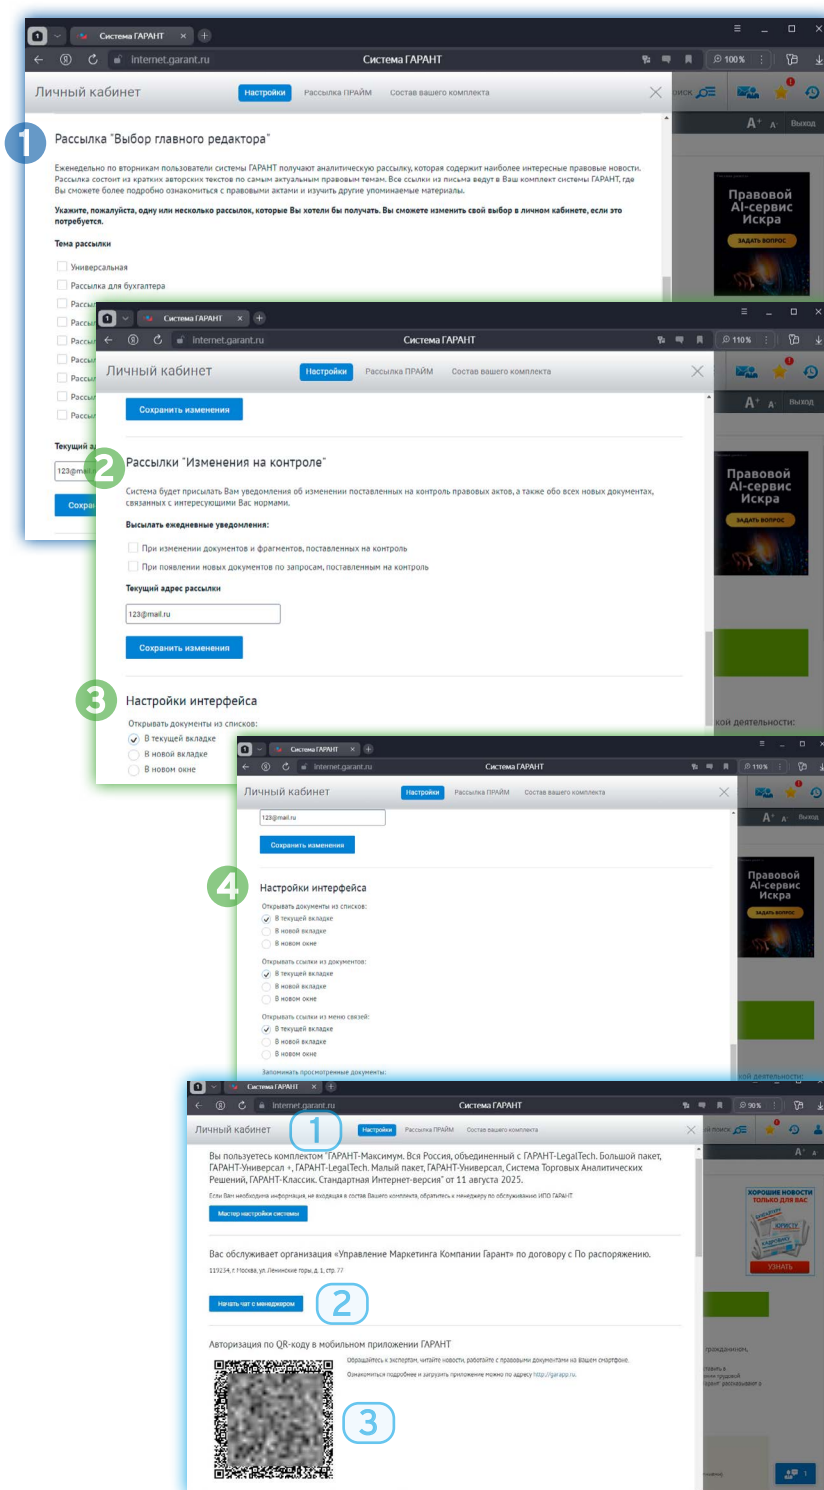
1

Система ГАРАНТ

internet.garant.ru

Система ГАРАНТ

100%

Личный кабинет

Настройки

Рассылка ПРАЙМ

Состав вашего комплекта

Выход

Рассылка "Выбор главного редактора"

Еженедельно по вторникам пользователи системы ГАРАНТ получают аналитическую рассылку, которая содержит наиболее интересные правовые новости. Рассылка состоит из кратких авторских текстов по самым актуальным правовым темам. Все ссылки из письма ведут в Ваш комплект системы ГАРАНТ, где Вы сможете более подробно ознакомиться с правовыми актами и изучить другие упоминаемые материалы.

Укажите, пожалуйста, одну или несколько рассылок, которые Вы хотели бы получать. Вы сможете изменить свой выбор в личном кабинете, если это потребуется.

Тема рассылки

Универсальная

Рассылка для бухгалтера

Правовой AI-сервис Искра

ЗАДАТЬ ВОПРОС

Текущий а

123@mail.ru

Сохра

Система ГАРАНТ

internet.garant.ru

Система ГАРАНТ

110%

Личный кабинет

Настройки

Рассылка ПРАЙМ

Состав вашего комплекта

Сохранить изменения

2

Рассылки "Изменения на контроле"

Система будет присылать Вам уведомления об изменении поставленных на контроль правовых актов, а также обо всех новых документах, связанных с интересующими Вас нормами.

Высылать ежедневные уведомления:

При изменении документов и фрагментов, поставленных на контроль

При появлении новых документов по запросам, поставленным на контроль

Текущий адрес рассылки

123@mail.ru

Сохранить изменения

3

Настройки интерфейса

Открывать документы из списков:

В текущей вкладке

В новой вкладке

В новом окне

Правовой AI-сервис Искра

ЗАДАТЬ ВОПРОС

кой деятельности:

Система ГАРАНТ

internet.garant.ru

Система ГАРАНТ

110%

Личный кабинет

Настройки

Рассылка ПРАЙМ

Состав вашего комплекта

123@mail.ru

Сохранить изменения

4

Настройки интерфейса

Открывать документы из списков:

В текущей вкладке

В новой вкладке

В новом окне

Открывать ссылки из документов:

В текущей вкладке

В новой вкладке

В новом окне

Открывать ссылки из меню связей:

В текущей вкладке

В новой вкладке

В новом окне

Запоминать просмотренные документы:

Правовой AI-сервис Искра

ЗАДАТЬ ВОПРОС

кой деятельности:

Система ГАРАНТ

internet.garant.ru

Система ГАРАНТ

90%

Личный кабинет

1

Настройки

Рассылка ПРАЙМ

Состав вашего комплекта

Вы пользуетесь комплектом "ГАРАНТ-Максимум. Вся Россия, объединенный с ГАРАНТ-LegalTech. Большой пакет, ГАРАНТ-Универсал +, ГАРАНТ-LegalTech. Малый пакет, ГАРАНТ-Универсал, Система Торговых Аналитических Решений, ГАРАНТ-Классик. Стандартная Интернет-версия" от 11 августа 2025.

Если Вам необходима информация, не входящая в состав Вашего комплекта, обратитесь к менеджеру по обслуживанию ИПО ГАРАНТ.

Мастер настройки системы

Вас обслуживает организация «Управление Маркетинга Компании Гарант» по договору с По распоряжению.

119234, г. Москва, ул. Ленинские горы, д. 1, стр. 77

Начать чат с менеджером

2

Авторизация по QR-коду в мобильном приложении ГАРАНТ

Обращайтесь к экспертам, читайте новости, работайте с правовыми документами на вашем смартфоне.

Ознакомиться подробнее и загрузить приложение можно по адресу http://garapp.ru.

3

ХОРОШИЕ НОВОСТИ ТОЛЬКО ДЛЯ ВАС

УЗНАТЬ

гражданином,